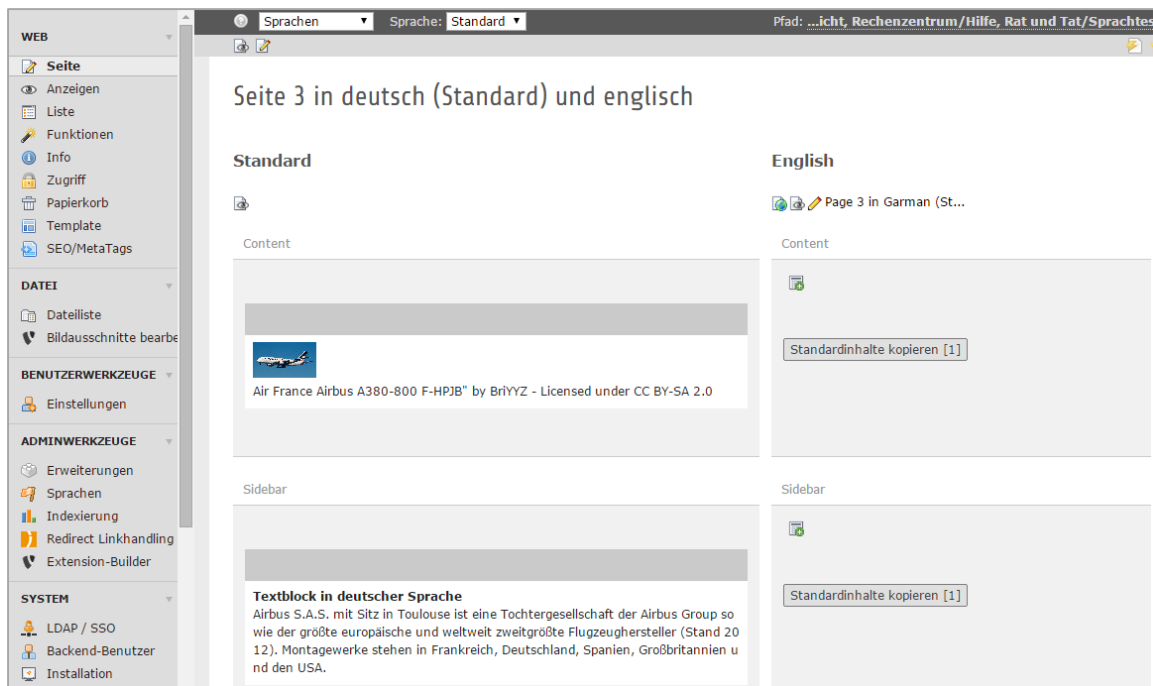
WEB
Seite
Anzeigen
Liste
Funktionen
Info
Zugriff
Papierkorb
Template
SEO/MetaTags

DATEI
Dateiliste
Bildausschnitte bearbe

BENUTZERWERKZEUGE
Einstellungen

ADMINWERKZEUGE
Erweiterungen
Sprachen
Indexierung
Redirect Linkhandling
Extension-Builder

SYSTEM
LDAP / SSO
Backend-Benutzer
Installation

Sprachen Sprache: Standard
Pfad: ...icht, Rechenzentrum/Hilfe, Rat und Tat/Sprachtes

Seite 3 in deutsch (Standard) und englisch

Standard

Content

Air France Airbus A380-800 F-HPJB" by BriYYZ - Licensed under CC BY-SA 2.0

Sidebar

Textblock in deutscher Sprache
Airbus S.A.S. mit Sitz in Toulouse ist eine Tochtergesellschaft der Airbus Group so wie der größte europäische und weltweit zweitgrößte Flugzeughersteller (Stand 2012). Montagewerke stehen in Frankreich, Deutschland, Spanien, Großbritannien und den USA.

English

Page 3 in Garman (St...

Content

Standardinhalte kopieren [1]

Sidebar

Standardinhalte kopieren [1]